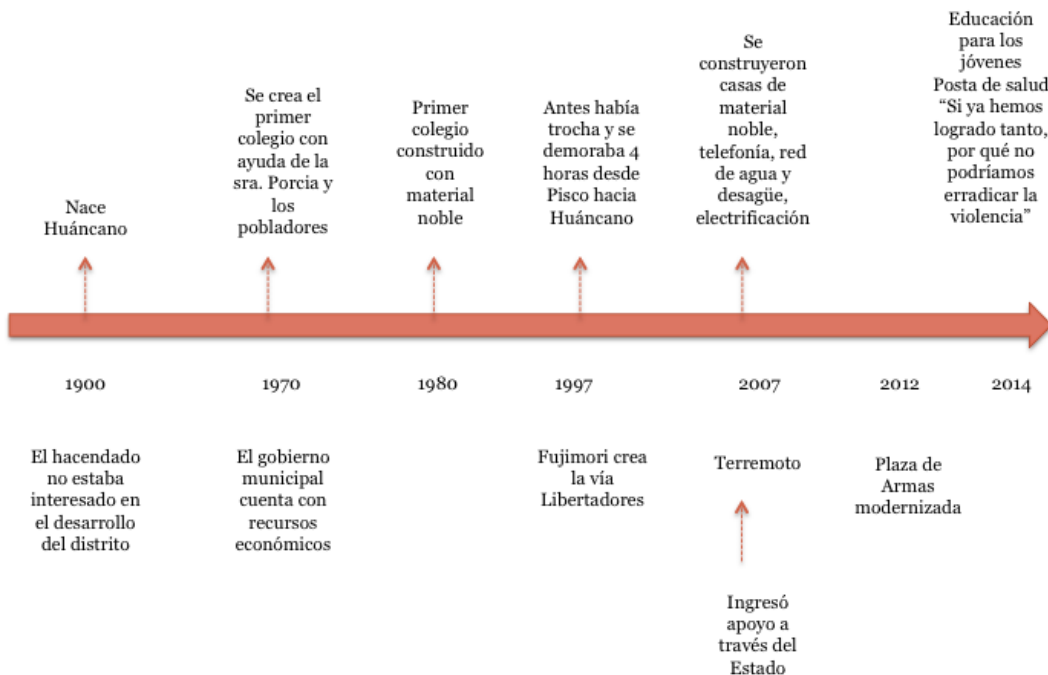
Nace Huáncano

1900

El hacendado no estaba interesado en el desarrollo del distrito

Se crea el primer colegio con ayuda de la sra. Porcia y los pobladores

1970

El gobierno municipal cuenta con recursos económicos

Primer colegio construido con material noble

1980

Antes había trocha y se demoraba 4 horas desde Pisco hacia Huáncano

1997

Fujimori crea la vía Libertadores

Se construyeron casas de material noble, telefonía, red de agua y desagüe, electrificación

2007

Terremoto

Ingresó apoyo a través del Estado

2012

Plaza de Armas modernizada

Educación para los jóvenes Posta de salud "Si ya hemos logrado tanto, por qué no podríamos erradicar la violencia"

2014